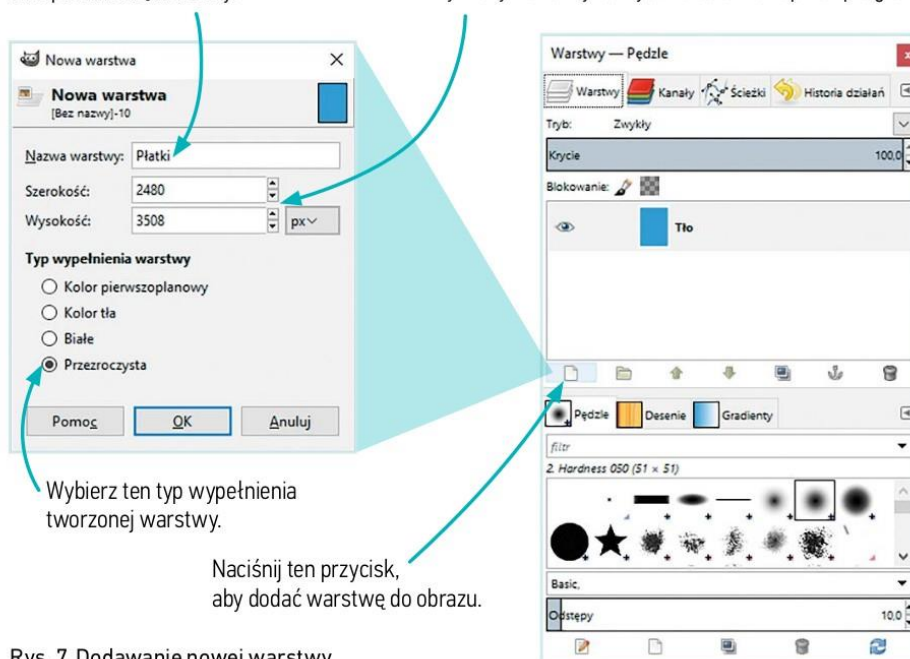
Nowa warstwa
Nowa warstwa
[Bez nazwy]-10
Nazwa warstwy: Płatki
Szerokość: 2480
Wysokość: 3508 px
Typ wypełnienia warstwy
Kolor pierwszoplanowy
Kolor tła
Białe
Przezroczysta
Pomoc OK Anuluj

Wybierz ten typ wypełnienia tworzonej warstwy.

Naciśnij ten przycisk, aby dodać warstwę do obrazu.

Warstwy — Pędzle
Warstwy Kanały Ścieżki Historia działań
Tryb: Zwykły
Krycie 100,0
Blokowanie:
Tło
Pędzle Desenie Gradienty
filtr
2. Hardness 050 (51 × 51)
Basic,
Odstępy 10,0

Rys. 7. Dodawanie nowej warstwy